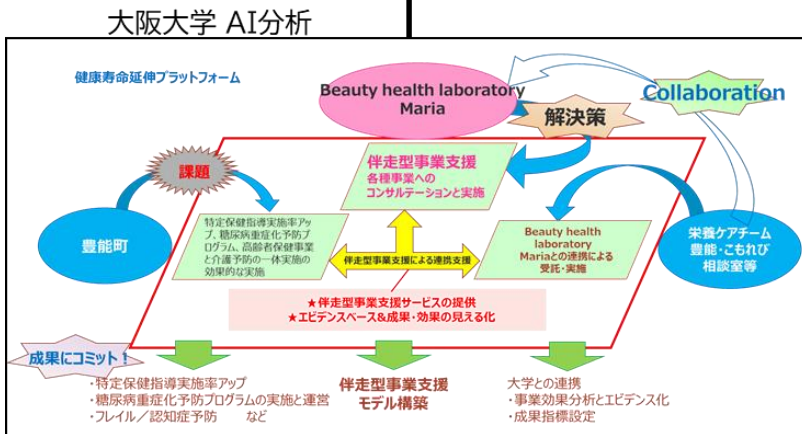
大阪大学 AI分析

健康寿命延伸プラットフォーム

Beauty health laboratory Maria

Collaboration

解決策

課題

伴走型事業支援
各種事業への
コンサルテーションと実施

豊能町

特定保健指導実施率アップ、糖尿病重症化予防プログラム、高齢者保健事業と介護予防の一体実施の効果的な実施

伴走型事業支援による連携支援

Beauty health laboratory Mariaとの連携による受託・実施

栄養ケアチーム
豊能・こもれび
相談室等

★伴走型事業支援サービスの提供
★エビデンスベース&成果・効果の見える化

成果にコミット！

・特定保健指導実施率アップ
・糖尿病重症化予防プログラムの実施と運営
・フレイル／認知症予防　　など

伴走型事業支援
モデル構築

大学との連携
・事業効果分析とエビデンス化
・成果指標設定